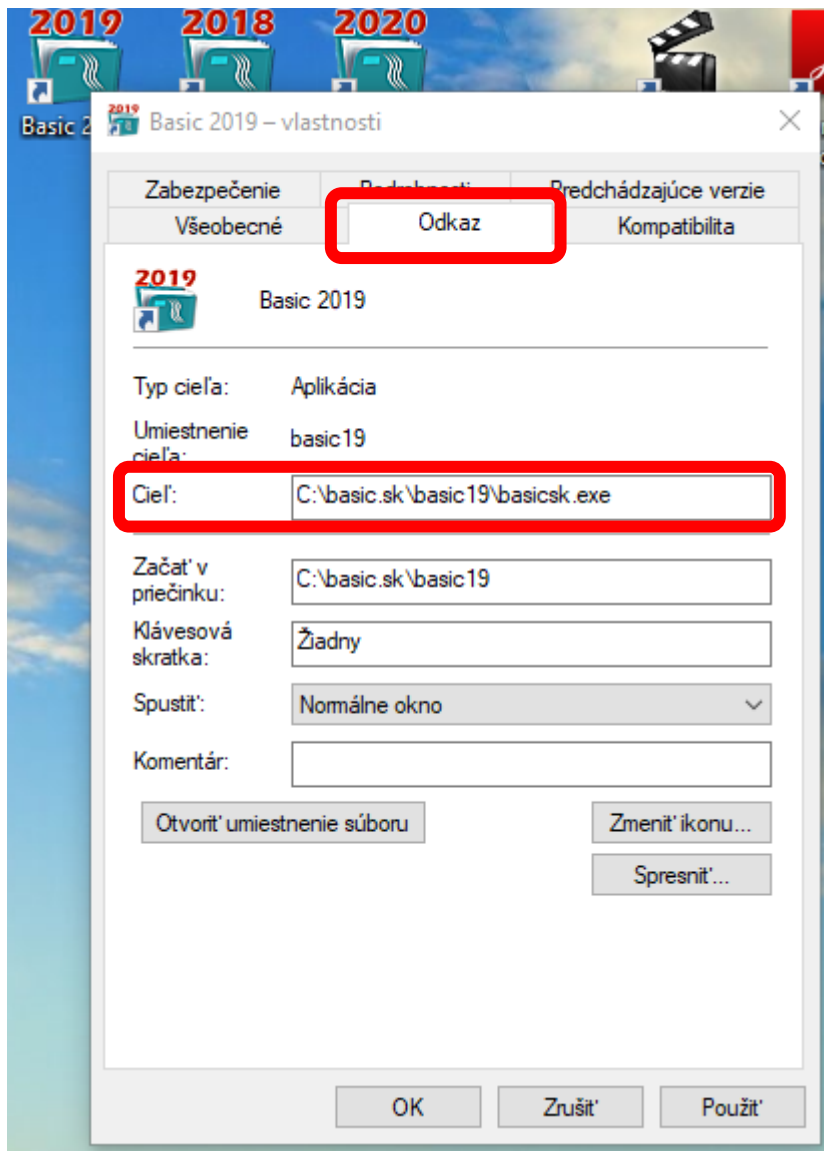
2019 2018 2020

Basic 2

Basic 2019 – vlastnosti

Zabezpečenie
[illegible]
Predchádzajúce verzie
Všeobecné
Odkaz
Kompatibilita

2019

Basic 2019

Typ cieľa: Aplikácia

Umiestnenie cieľa: basic19

Cieľ: C:\basic.sk\basic19\basicsk.exe

Začať v priečinku: C:\basic.sk\basic19

Klávesová skratka: Žiadny

Spustiť: Normálne okno

Komentár:

Otvoriť umiestnenie súboru
Zmeniť ikonu...
Spresniť...

OK
Zrušiť
Použiť